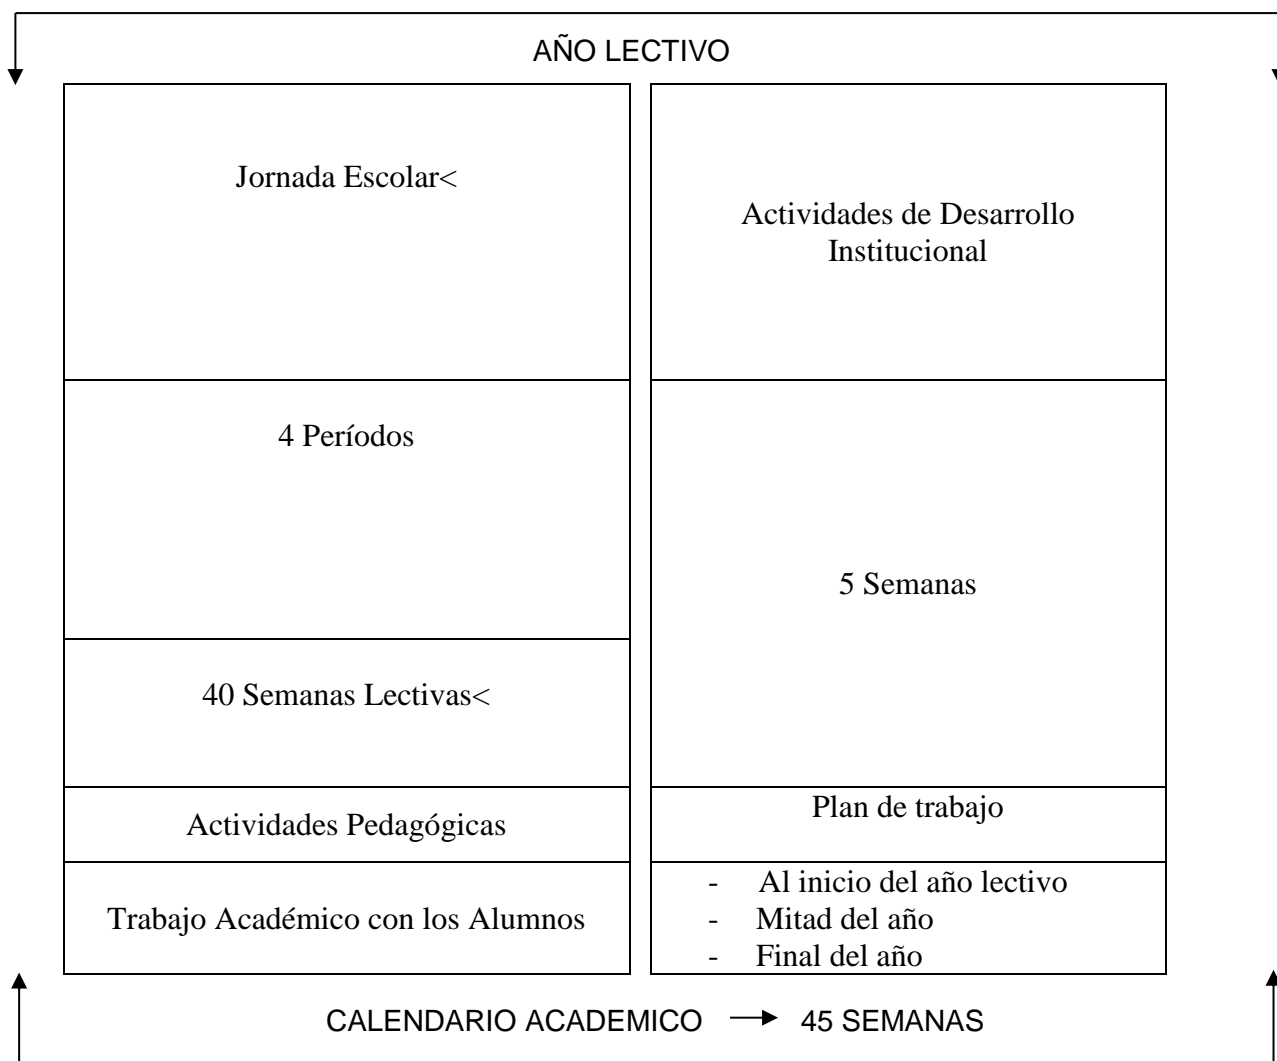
AÑO LECTIVO

Jornada Escolar<

4 Períodos

40 Semanas Lectivas<

Actividades Pedagógicas

Trabajo Académico con los Alumnos

Actividades de Desarrollo Institucional

5 Semanas

Plan de trabajo

- Al inicio del año lectivo
- Mitad del año
- Final del año

CALENDARIO ACADEMICO → 45 SEMANAS